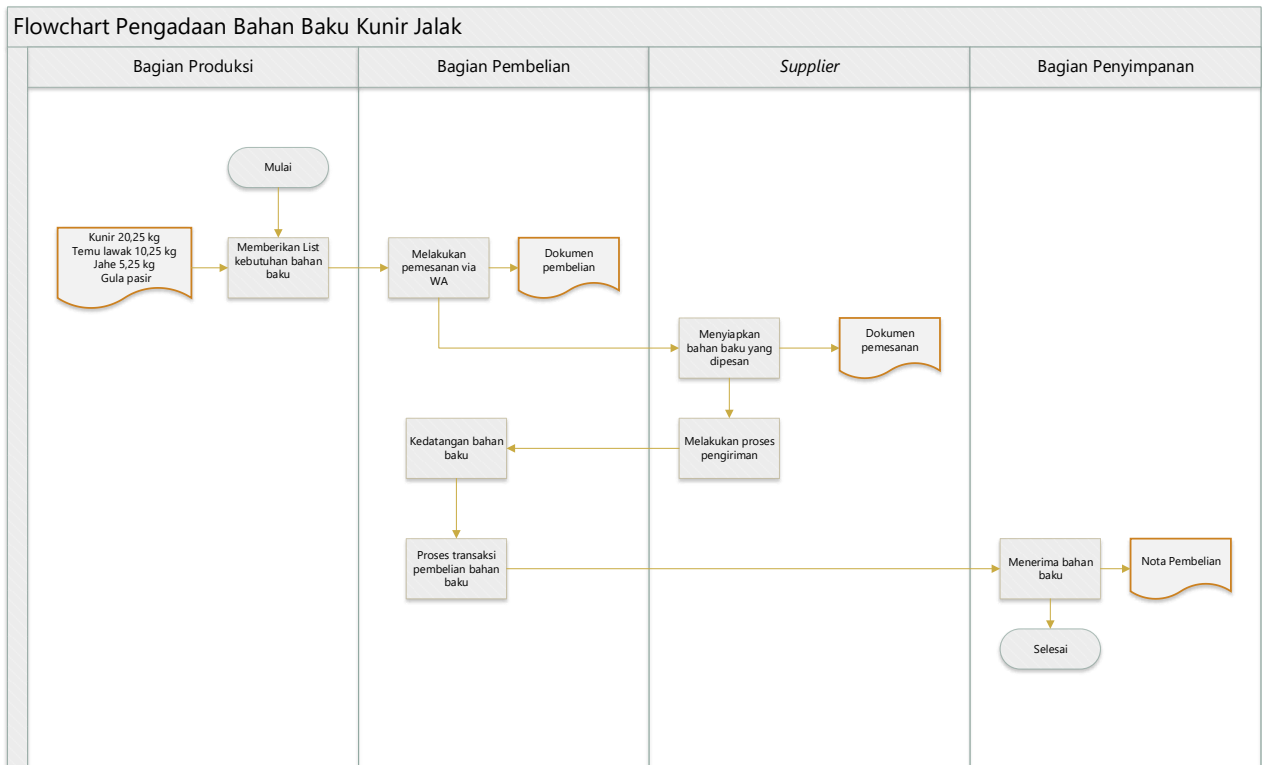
Flowchart Pengadaan Bahan Baku Kunir Jalak

Bagian Produksi

Bagian Pembelian

Supplier

Bagian Penyimpanan

Mulai

Kunir 20,25 kg
Temu lawak 10,25 kg
Jahe 5,25 kg
Gula pasir

Memberikan List kebutuhan bahan baku

Melakukan pemesanan via WA

Dokumen pembelian

Menyiapkan bahan baku yang dipesan

Dokumen pemesanan

Kedatangan bahan baku

Melakukan proses pengiriman

Proses transaksi pembelian bahan baku

Menerima bahan baku

Nota Pembelian

Selesai